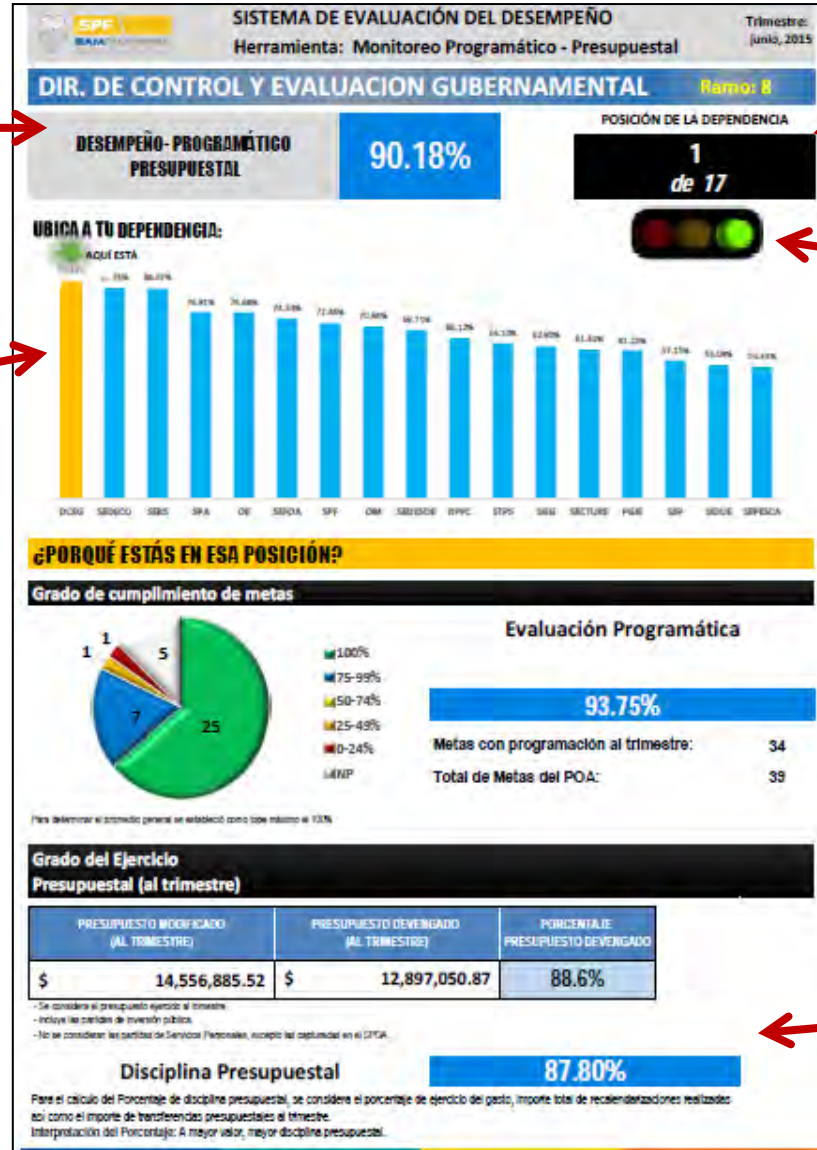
SPF BAJA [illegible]

SISTEMA DE EVALUACIÓN DEL DESEMPEÑO
Herramienta: Monitoreo Programático - Presupuestal

Trimestre: junio, 2015

DIR. DE CONTROL Y EVALUACION GUBERNAMENTAL Ramo: 8

DESEMPEÑO- PROGRAMÁTICO PRESUPUESTAL

90.18%

POSICIÓN DE LA DEPENDENCIA
1
de 17

UBICA A TU DEPENDENCIA:

AQUÍ ESTÁ

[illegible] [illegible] 86.01% 76.91% 76.68% 74.33% 72.46% 70.46% 68.75% 66.12% 64.10% 62.60% 61.32% 61.23% 57.17% 55.08% 54.43%

DCEG SEDECO SIBS SPA OE SEFOA SPF OM SIDESOE PPPC STPS SIEU SECTURE PGJE SIP SIDUE SEPESCA

¿PORQUÉ ESTÁS EN ESA POSICIÓN?

Grado de cumplimiento de metas

1 1 5 7 25

100%
75-99%
50-74%
25-49%
0-24%
NP

Para determinar el promedio general se estableció como tope máximo el 100%

Evaluación Programática

93.75%

Metas con programación al trimestre: 34
Total de Metas del POA: 39

Grado del Ejercicio Presupuestal (al trimestre)

| PRESUPUESTO MODIFICADO (AL TRIMESTRE) | PRESUPUESTO DEVENGADO (AL TRIMESTRE) | PORCENTAJE PRESUPUESTO DEVENGADO |
|---|---|---|
| $ 14,556,885.52 | $ 12,897,050.87 | 88.6% |

- Se considera el presupuesto ejercido al trimestre.
- Incluye las partidas de inversión pública.
- No se consideran las partidas de Servicios Personales, excepto las capturadas en el SPOA.

Disciplina Presupuestal

87.80%

Para el calculo del Porcentaje de disciplina presupuestal, se considera el porcentaje de ejercicio del gasto, importe total de recalendarizaciones realizadas así como el importe de transferencias presupuestales al trimestre.
Interpretación del Porcentaje: A mayor valor, mayor disciplina presupuestal.